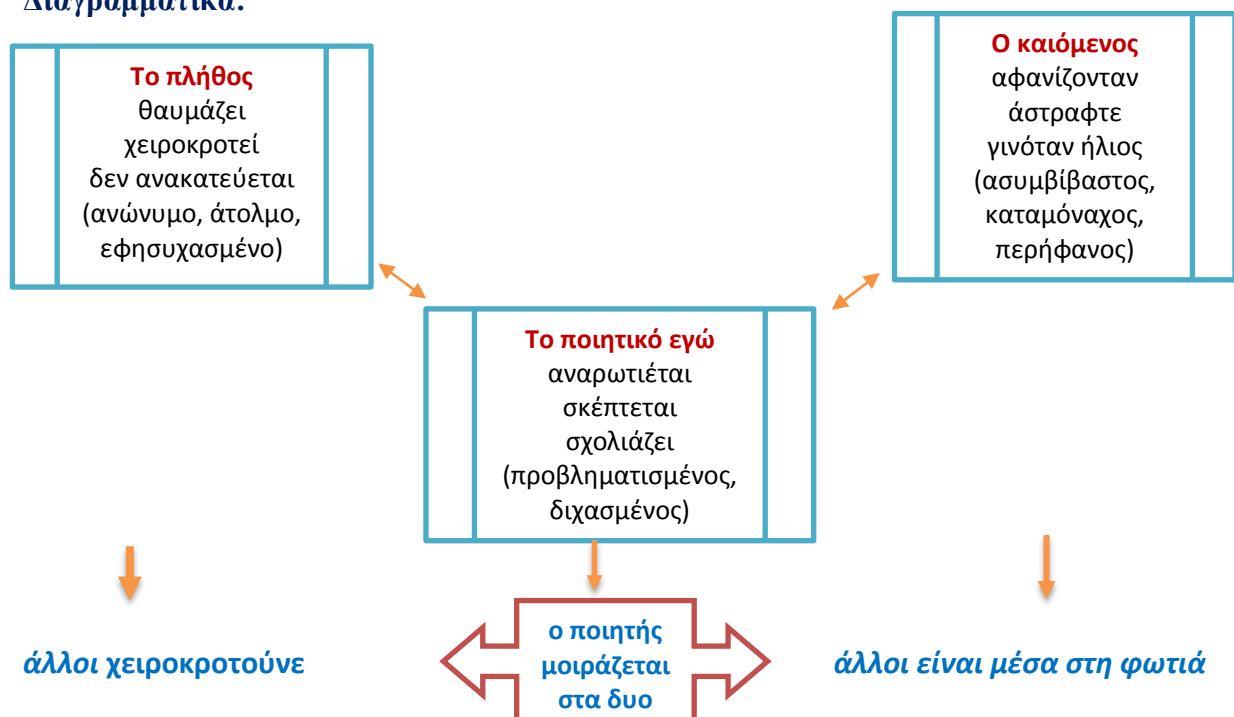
Διαγραμματικά:

Το πλήθος
θαυμάζει
χειροκροτεί
δεν ανακατεύεται
(ανώνυμο, άτολμο, εφησυχασμένο)

Ο καιόμενος
αφανίζονταν
άστραφτε
γινόταν ήλιος
(ασυμβίβαστος, καταμόναχος, περήφανος)

Το ποιητικό εγώ
αναρωτιέται
σκέπτεται
σχολιάζει
(προβληματισμένος, διχασμένος)

άλλοι χειροκροτούνε

ο ποιητής μοιράζεται στα δυο

άλλοι είναι μέσα στη φωτιά